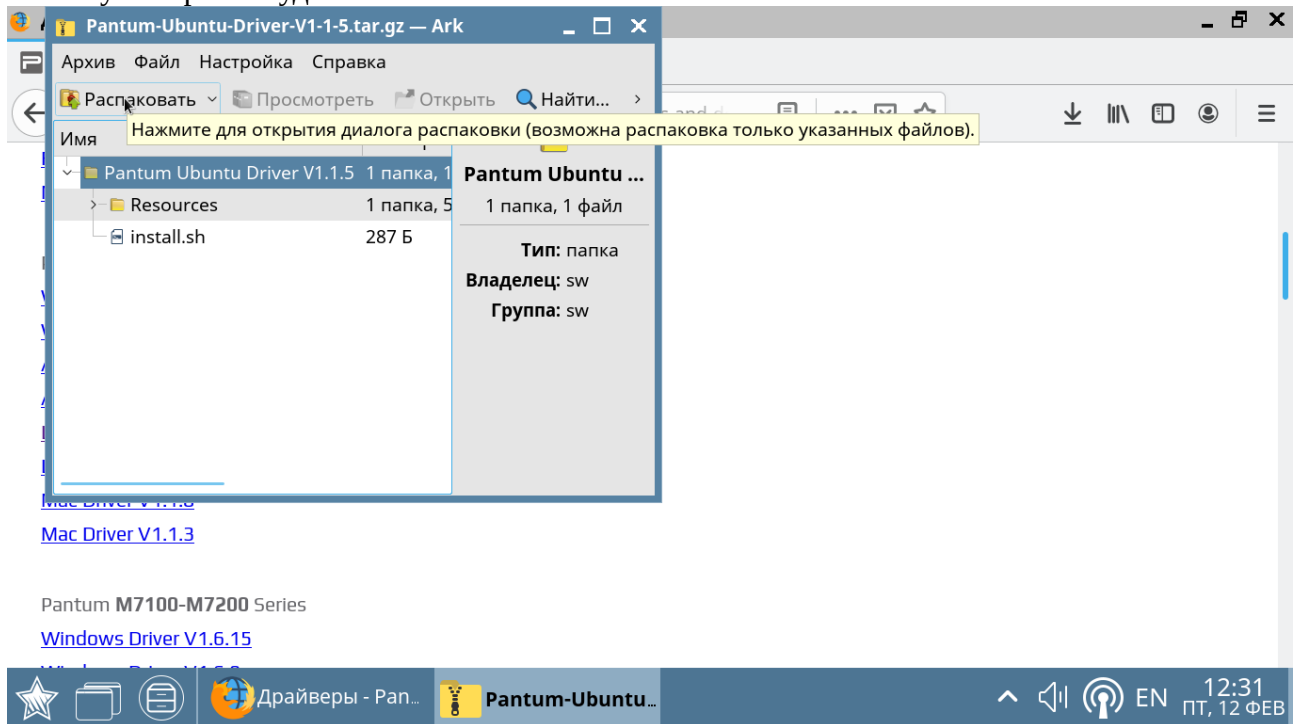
Pantum-Ubuntu-Driver-V1-1-5.tar.gz — Ark

Архив Файл Настройка Справка

Распаковать Просмотреть Открыть Найти...

Нажмите для открытия диалога распаковки (возможна распаковка только указанных файлов).

Имя

| Имя | |
|---|---|
| Pantum Ubuntu Driver V1.1.5 | 1 папка, 1 |
| Resources | 1 папка, 5 |
| install.sh | 287 Б |

Pantum Ubuntu ...
1 папка, 1 файл
Тип: папка
Владелец: sw
Группа: sw

Mac Driver V1.1.3

Pantum M7100-M7200 Series
Windows Driver V1.6.15

Драйверы - Pan...
Pantum-Ubuntu...
EN 12:31 ПТ, 12 ФЕВ